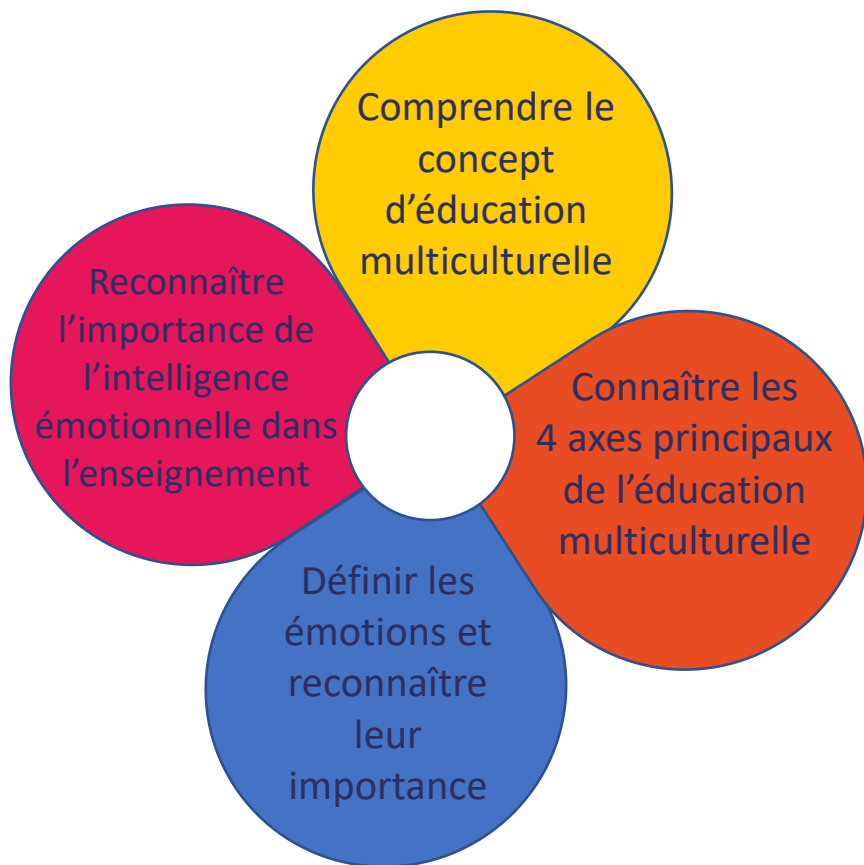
Comprendre le concept d’éducation multiculturelle

Connaître les 4 axes principaux de l’éducation multiculturelle

Définir les émotions et reconnaître leur importance

Reconnaître l’importance de l’intelligence émotionnelle dans l’enseignement